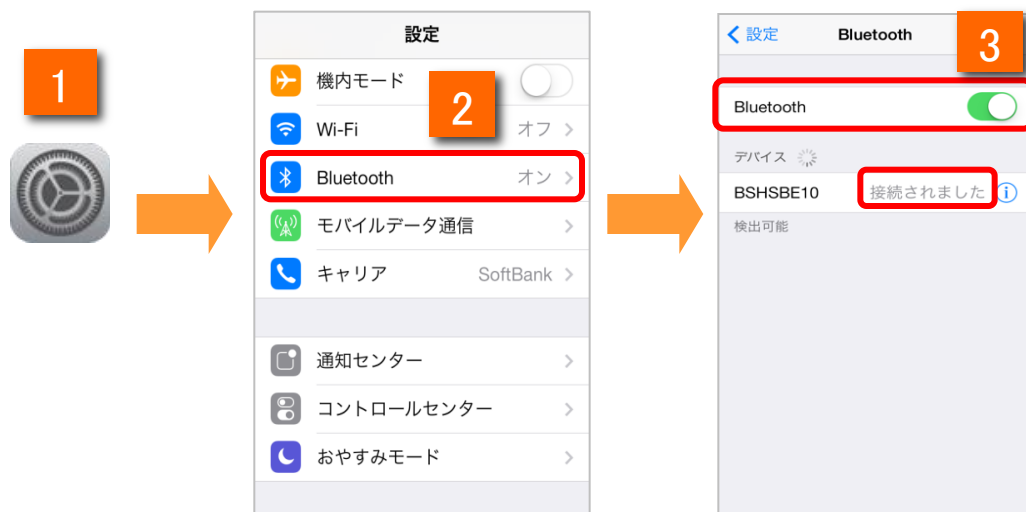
1

設定

機内モード

2

Wi-Fi オフ

Bluetooth オン

モバイルデータ通信

キャリア SoftBank

通知センター

コントロールセンター

おやすみモード

< 設定 Bluetooth

3

Bluetooth

デバイス

BSHSBE10 接続されました

検出可能